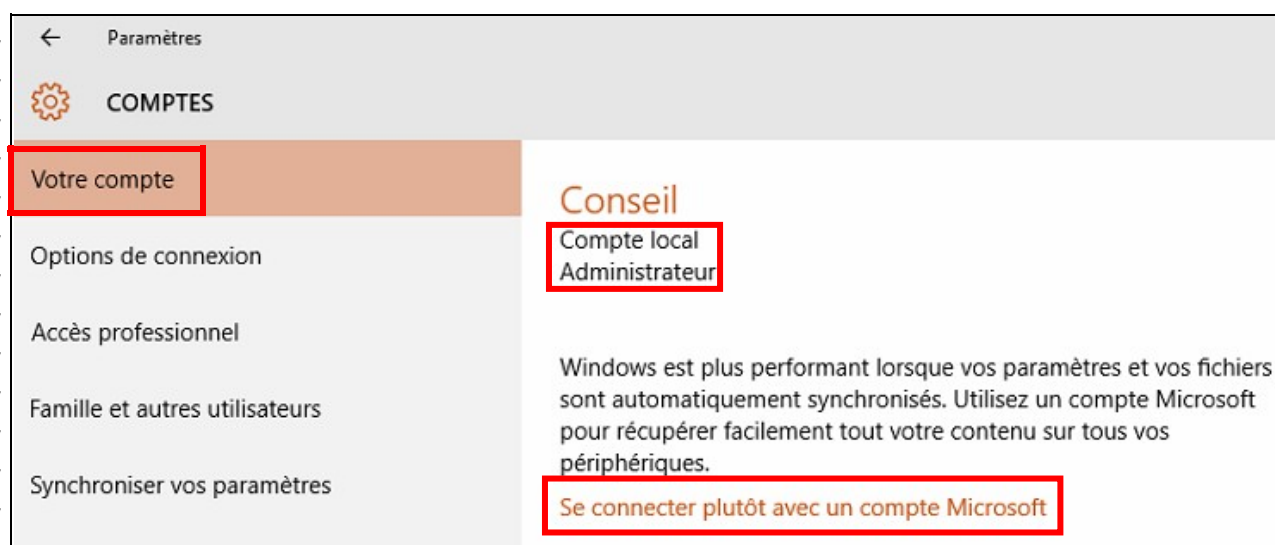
Paramètres

COMPTES

Votre compte

Options de connexion

Accès professionnel

Famille et autres utilisateurs

Synchroniser vos paramètres

Conseil

Compte local
Administrateur

Windows est plus performant lorsque vos paramètres et vos fichiers sont automatiquement synchronisés. Utilisez un compte Microsoft pour récupérer facilement tout votre contenu sur tous vos périphériques.

Se connecter plutôt avec un compte Microsoft